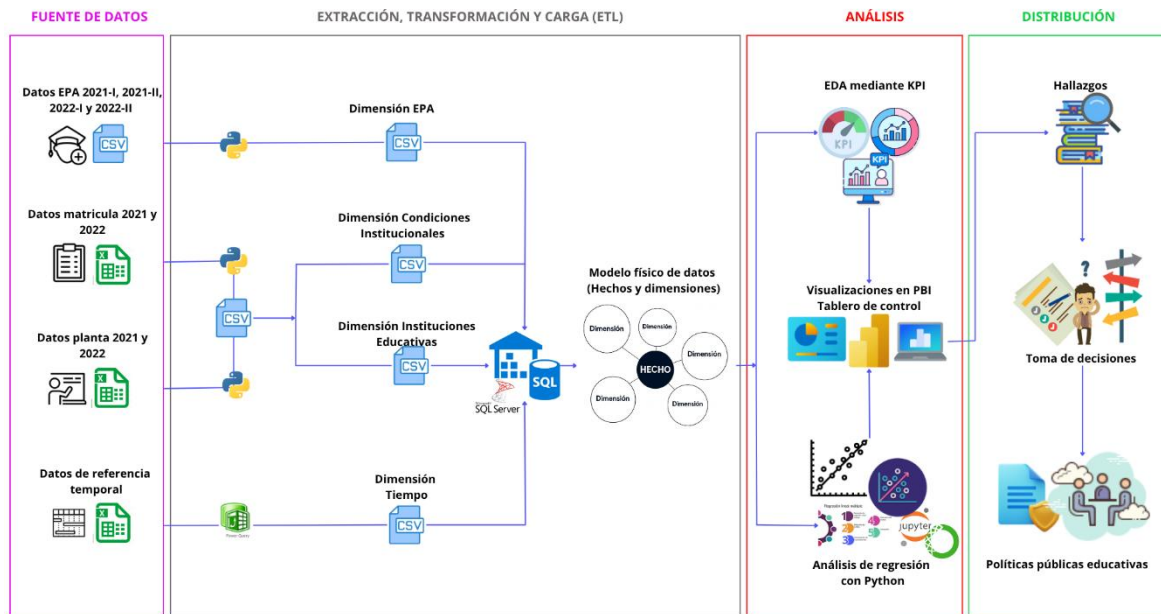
FUENTE DE DATOS

Datos EPA 2021-I, 2021-II, 2022-I y 2022-II

CSV

Datos matricula 2021 y 2022

Datos planta 2021 y 2022

Datos de referencia temporal

EXTRACCIÓN, TRANSFORMACIÓN Y CARGA (ETL)

Dimensión EPA

CSV

Dimensión Condiciones Institucionales

CSV

CSV

Dimensión Instituciones Educativas

CSV

SQL Server

SQL

Dimensión Tiempo

CSV

Modelo físico de datos (Hechos y dimensiones)

Dimensión

Dimensión

Dimensión

HECHO

Dimensión

Dimensión

ANÁLISIS

EDA mediante KPI

KPI

KPI

Visualizaciones en PBI Tablero de control

jupyter

Análisis de regresión con Python

DISTRIBUCIÓN

Hallazgos

Toma de decisiones

Políticas públicas educativas